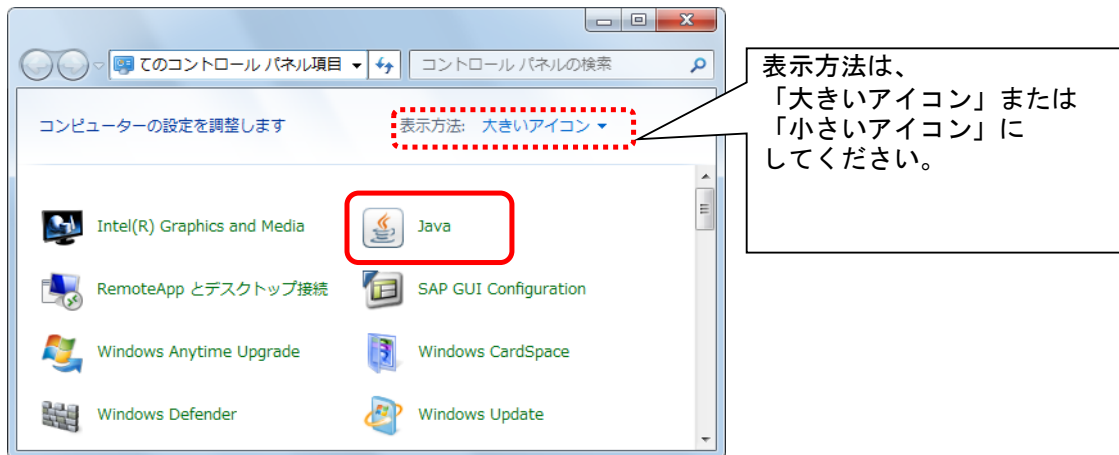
てのコントロール パネル項目

コントロール パネルの検索

コンピューターの設定を調整します

表示方法: 大きいアイコン ▾

表示方法は、
「大きいアイコン」または
「小さいアイコン」に
してください。

Intel(R) Graphics and Media

Java

RemoteApp とデスクトップ接続

SAP GUI Configuration

Windows Anytime Upgrade

Windows CardSpace

Windows Defender

Windows Update